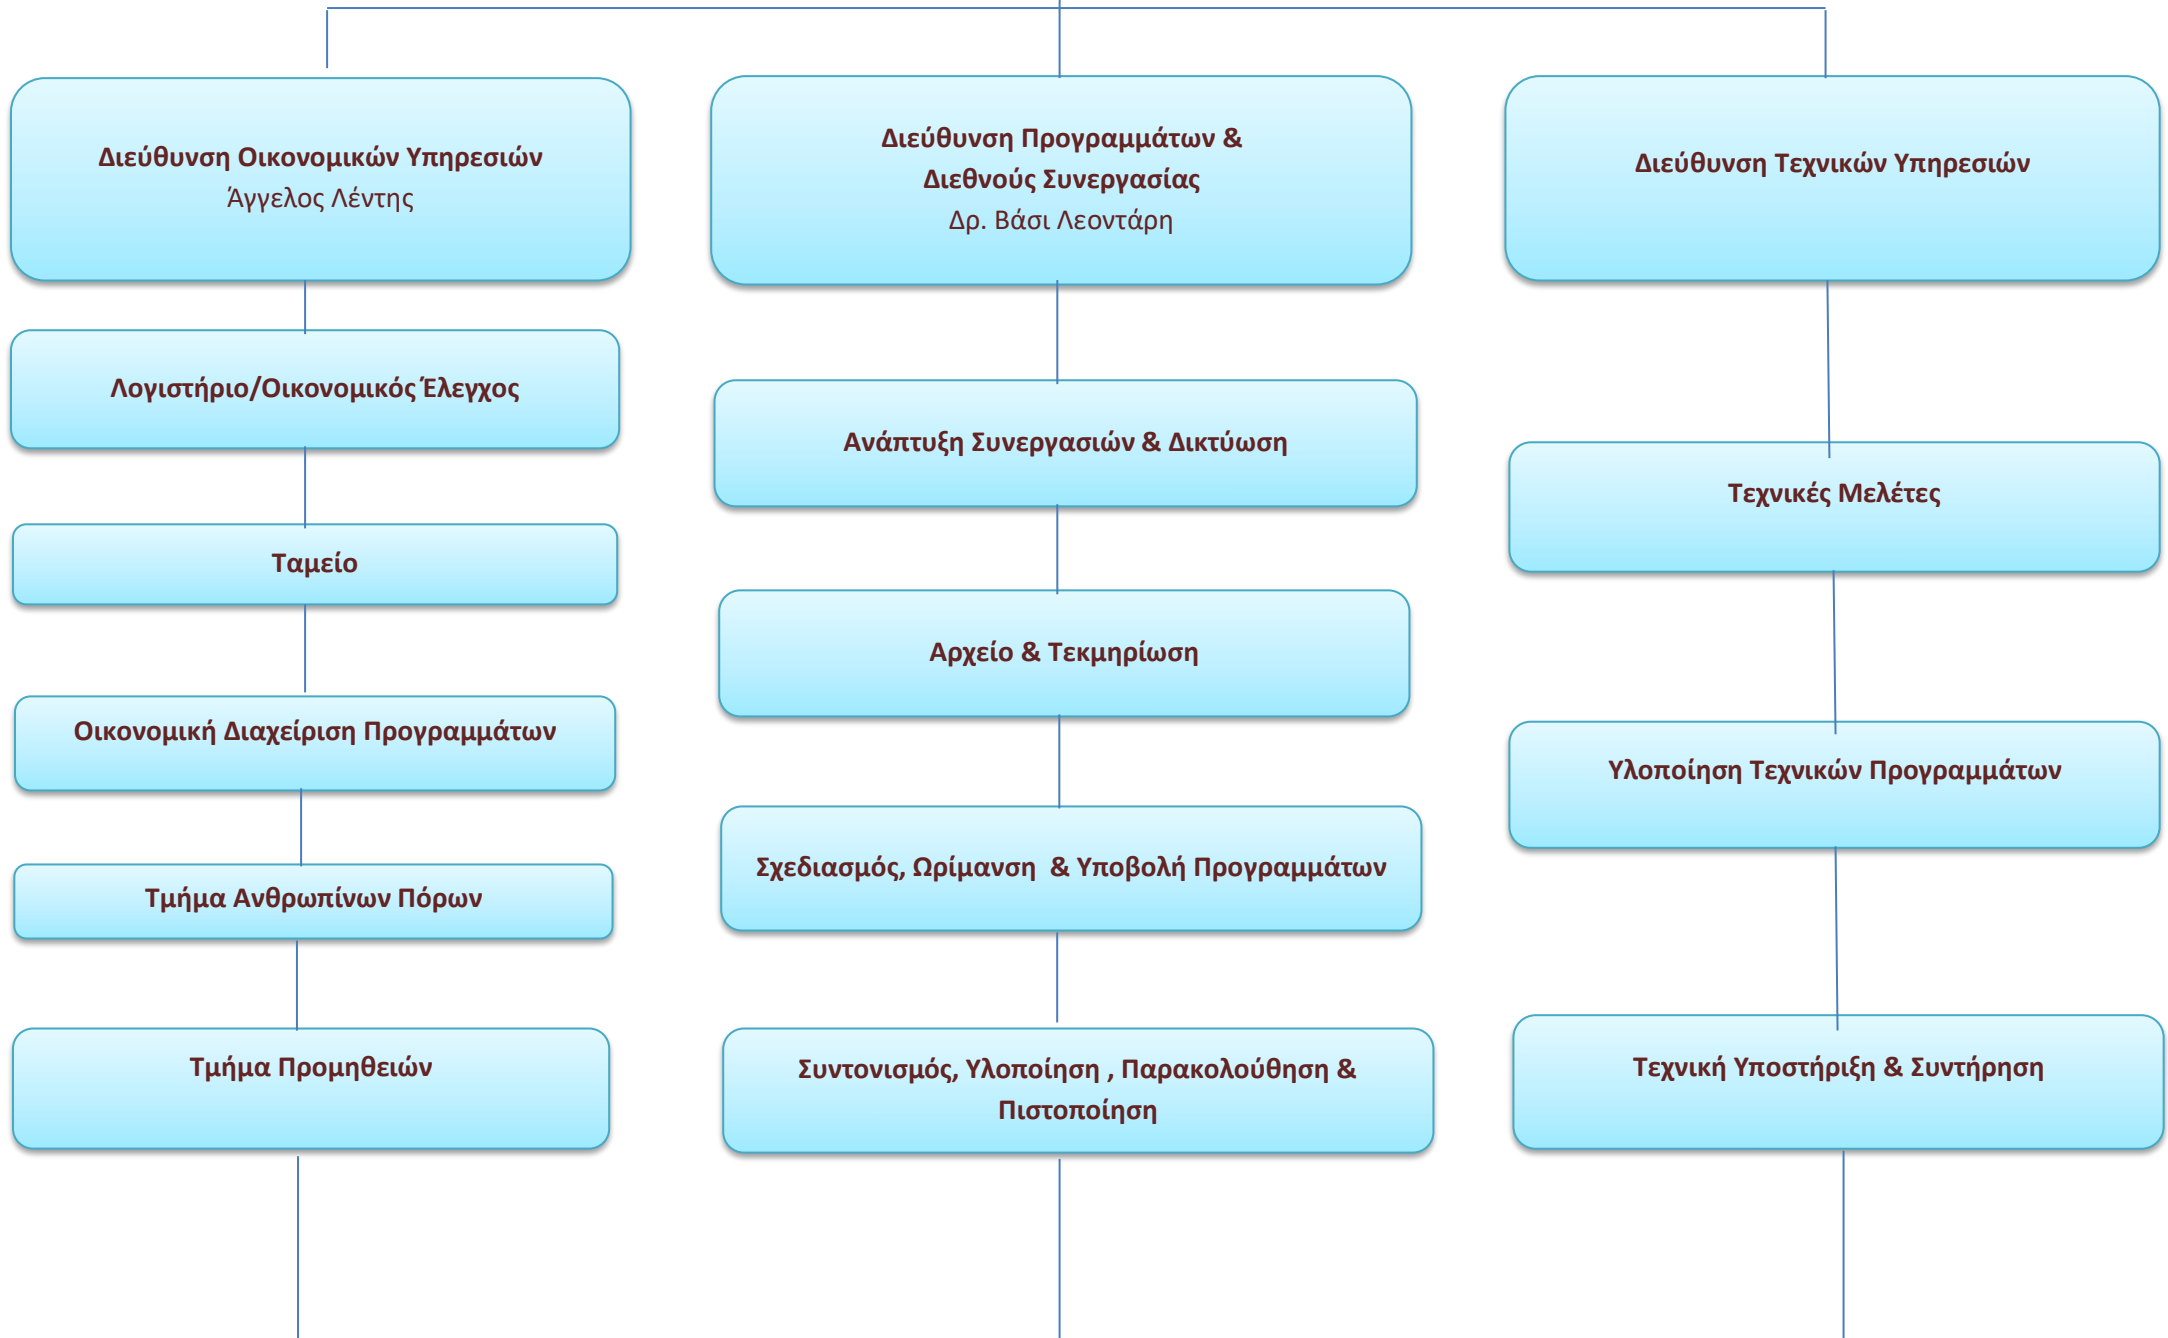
Διεύθυνση Οικονομικών Υπηρεσιών
Άγγελος Λέντης

Λογιστήριο/Οικονομικός Έλεγχος

Ταμείο

Οικονομική Διαχείριση Προγραμμάτων

Τμήμα Ανθρωπίνων Πόρων

Τμήμα Προμηθειών

Διεύθυνση Προγραμμάτων & Διεθνούς Συνεργασίας
Δρ. Βάσι Λεοντάρη

Ανάπτυξη Συνεργασιών & Δικτύωση

Αρχείο & Τεκμηρίωση

Σχεδιασμός, Ωρίμανση & Υποβολή Προγραμμάτων

Συντονισμός, Υλοποίηση , Παρακολούθηση & Πιστοποίηση

Διεύθυνση Τεχνικών Υπηρεσιών

Τεχνικές Μελέτες

Υλοποίηση Τεχνικών Προγραμμάτων

Τεχνική Υποστήριξη & Συντήρηση